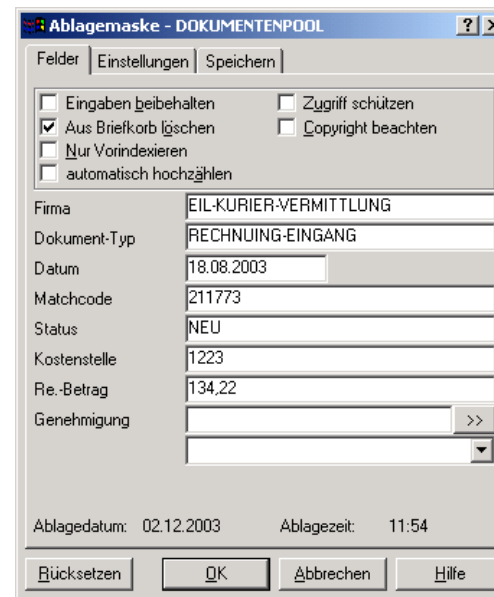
Ablagemaske - DOKUMENTENPOOL

?

Felder | Einstellungen | Speichern

Eingaben beibehalten
Zugriff schützen
Aus Briefkorb löschen
Copyright beachten
Nur Vorindexieren
automatisch hochzählen

| | |
|---|---|
| Firma | EIL-KURIER-VERMITTLUNG |
| Dokument-Typ | RECHNUING-EINGANG |
| Datum | 18.08.2003 |
| Matchcode | 211773 |
| Status | NEU |
| Kostenstelle | 1223 |
| Re.-Betrag | 134,22 |
| Genehmigung | |

>>

Ablagedatum: 02.12.2003
Ablagezeit: 11:54

Rücksetzen
OK
Abbrechen
Hilfe